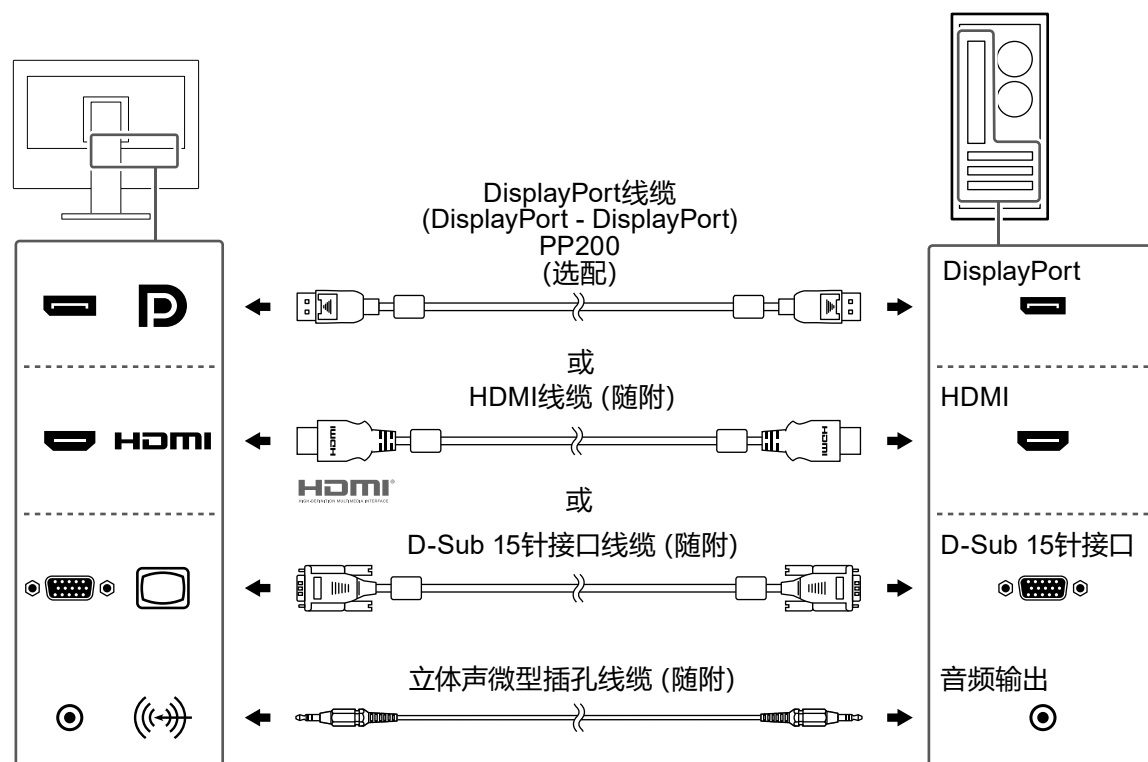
DisplayPort线缆
(DisplayPort - DisplayPort)
PP200
(选配)

DisplayPort

或
HDMI线缆 (随附)

HDMI

HDMI

HDMI
HIGH-DEFINITION MULTIMEDIA INTERFACE

或
D-Sub 15针接口线缆 (随附)

D-Sub 15针接口

立体声微型插孔线缆 (随附)

音频输出